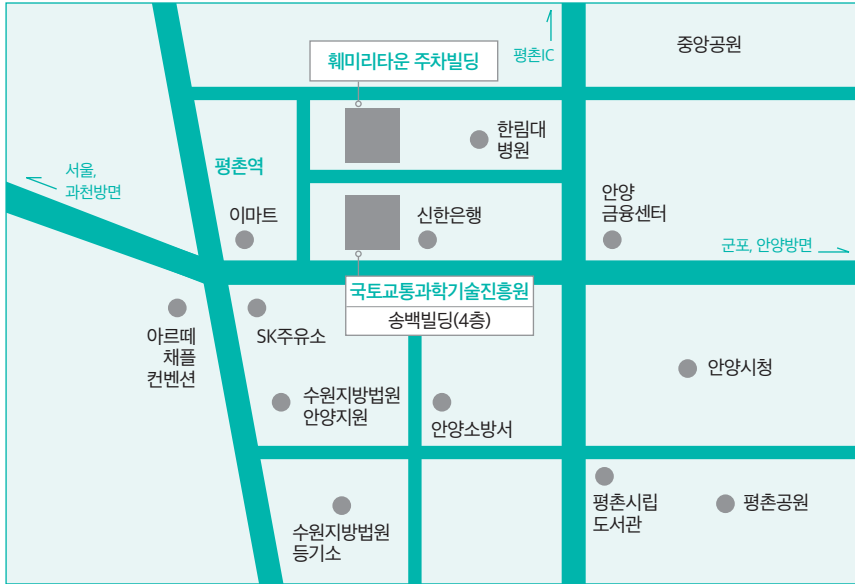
휌미리타운 주차빌딩

평촌IC

중앙공원

한림대 병원

평촌역

서울, 과천방면

이마트

신한은행

안양 금융센터

군포, 안양방면

국토교통과학기술진흥원

송백빌딩(4층)

아르떼 채플 컨벤션

SK주유소

안양시청

수원지방법원 안양지원

안양소방서

평촌시립 도서관

평촌공원

수원지방법원 등기소